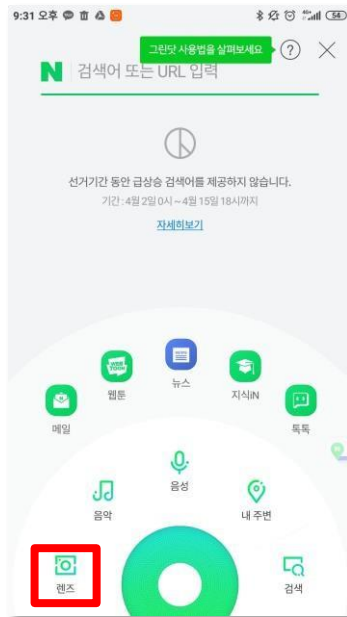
9:31 오후

그린닷 사용법을 살펴보세요

N 검색어 또는 URL 입력

선거기간 동안 급상승 검색어를 제공하지 않습니다.

기간 : 4월 2일 0시 ~ 4월 15일 18시까지

자세히보기

WEBTOON

뉴스

웹툰

지식iN

메일

톡톡

음성

음악

내 주변

렌즈

검색